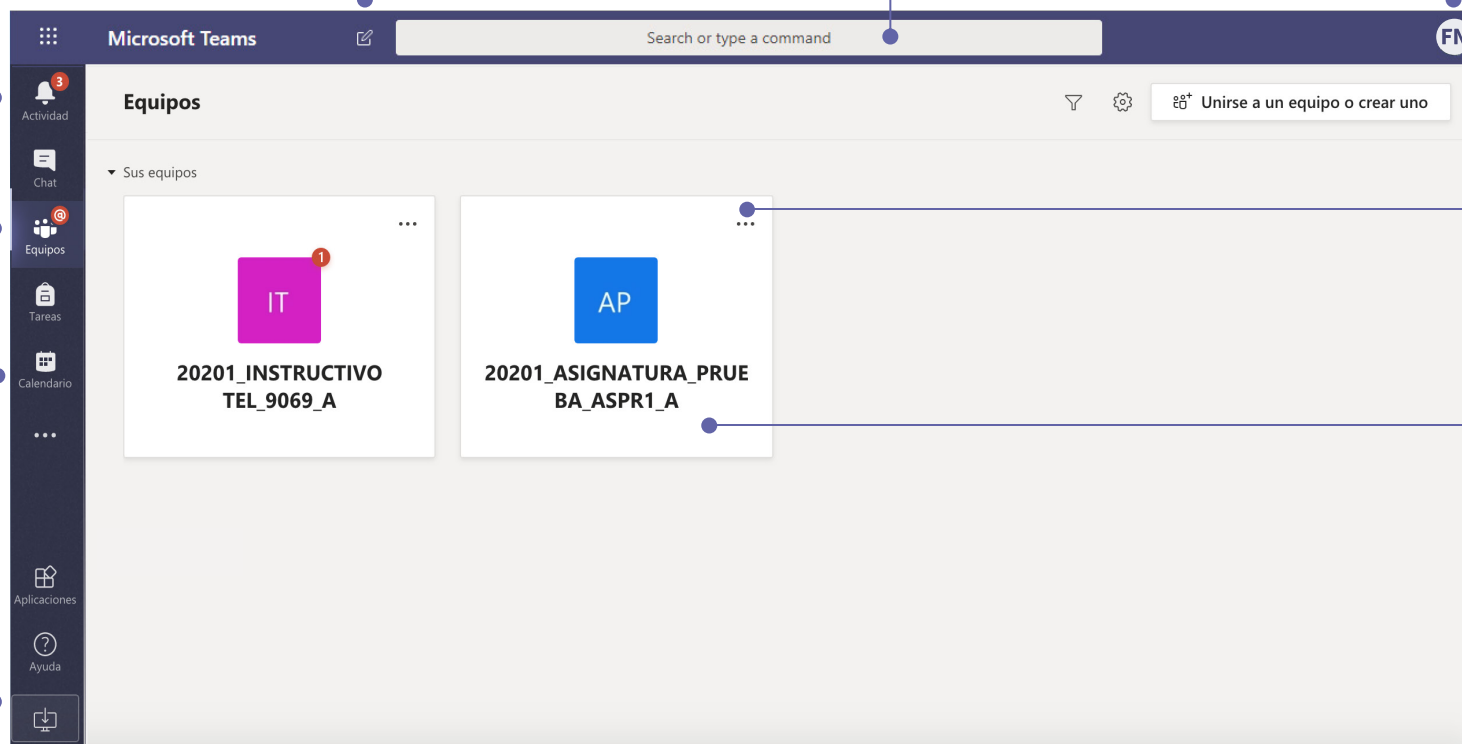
Microsoft Teams

Search or type a command

FM

3
Actividad

Chat

Equipos

Tareas

Calendario

...

Aplicaciones

Ayuda

Equipos

Unirse a un equipo o crear uno

Sus equipos

...

1
IT

20201_INSTRUCTIVOTEL_9069_A

...

AP

20201_ASIGNATURA_PRUEBA_ASPR1_A